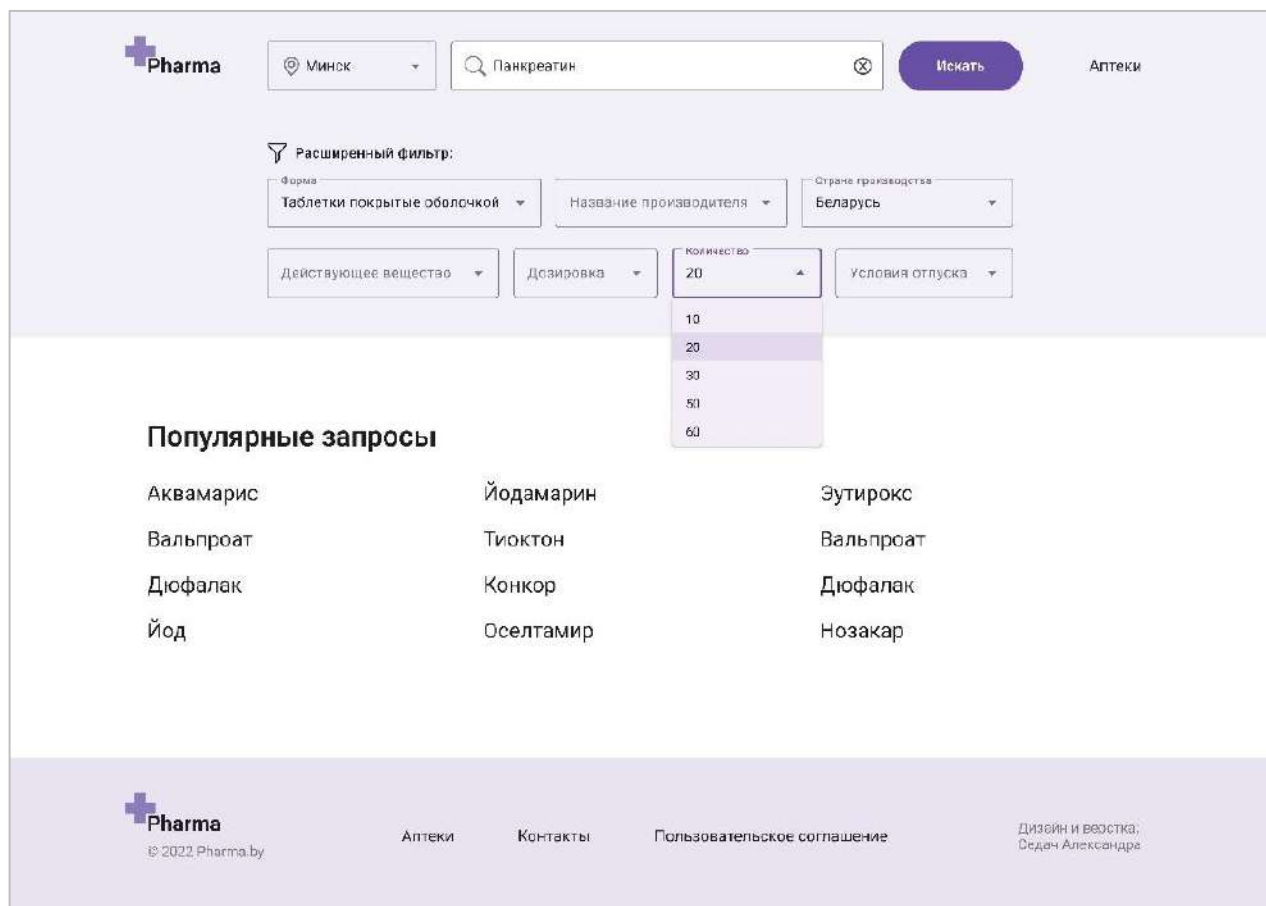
Pharma

Минск

Панкреатин

Искать

Аптеки

Расширенный фильтр:

Форма
Таблетки покрытые оболочкой

Название производителя

Страна производства
Беларусь

Действующее вещество

Дозировка

Количество
20

Условия отпуска

10
20
30
50
60

Популярные запросы

Аквамарис
Вальпроат
Дюфалак
Йод

Йодамарин
Тиоктон
Конкор
Оселтамир

Эутирокс
Вальпроат
Дюфалак
Нозакар

Pharma
© 2022 Pharma.by

Аптеки

Контакты

Пользовательское соглашение

Дизайн и верстка:
Седач Александра